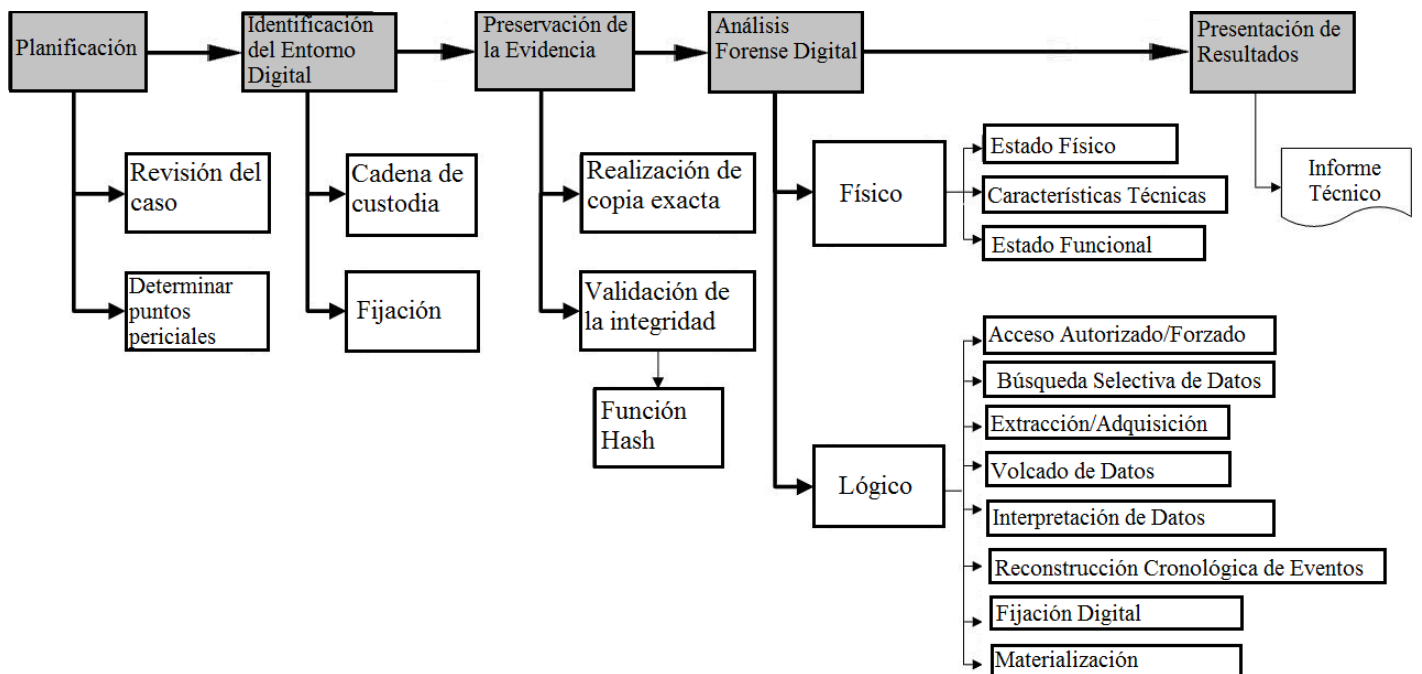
Planificación

Identificación del Entorno Digital

Preservación de la Evidencia

Análisis Forense Digital

Presentación de Resultados

Revisión del caso

Determinar puntos periciales

Cadena de custodia

Fijación

Realización de copia exacta

Validación de la integridad

Función Hash

Físico

Estado Físico

Características Técnicas

Estado Funcional

Informe Técnico

Lógico

Acceso Autorizado/Forzado

Búsqueda Selectiva de Datos

Extracción/Adquisición

Volcado de Datos

Interpretación de Datos

Reconstrucción Cronológica de Eventos

Fijación Digital

Materialización